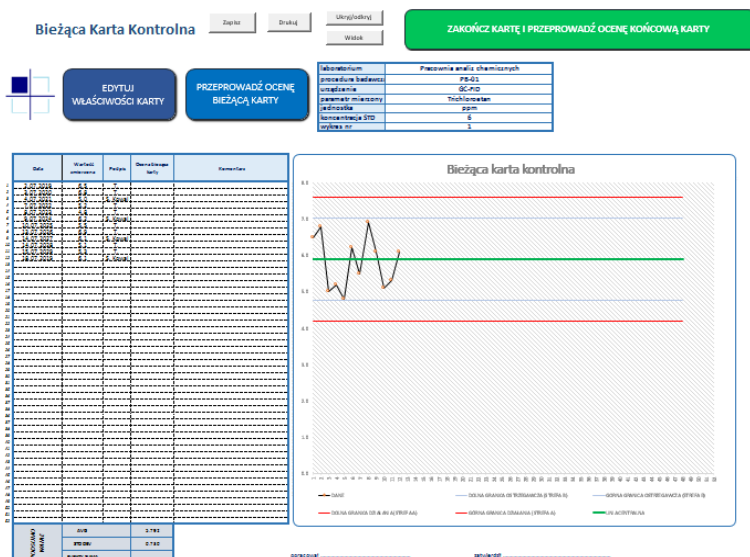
Bieżąca Karta Kontrolna

Zapisz

Drukuj

Ukryj/odkryj

Widok

ZAKOŃCZ KARTĘ I PRZEPROWADŹ OCENĘ KOŃCOWĄ KARTY

EDYTUJ WŁAŚCIWOŚCI KARTY

PRZEPROWADŹ OCENĘ BIEŻĄCĄ KARTY

| laboratorium | Pracownia analiz chemicznych |
|---|---|
| procedura badawcza | PB-01 |
| urządzenie | GC-FID |
| parametr mierzony | Trichloroetan |
| jednostka | ppm |
| koncentracja STD | 6 |
| wykres nr | 1 |

| Data | Wartość zmierzona | Podpis | Ocena bieżąca karty | Komentarz |
|---|---|---|---|---|

Bieżąca karta kontrolna

AVG 5.750

STDDEV 0.760

DANE

DOLNA GRANICA OSTRZEGAWCZA (STREFA B)

GÓRNA GRANICA OSTRZEGAWCZA (STREFA B)

DOLNA GRANICA DZIAŁANIA (STREFA A)

GÓRNA GRANICA DZIAŁANIA (STREFA A)

LINIA CENTRALNA

opracował

zatwierdził